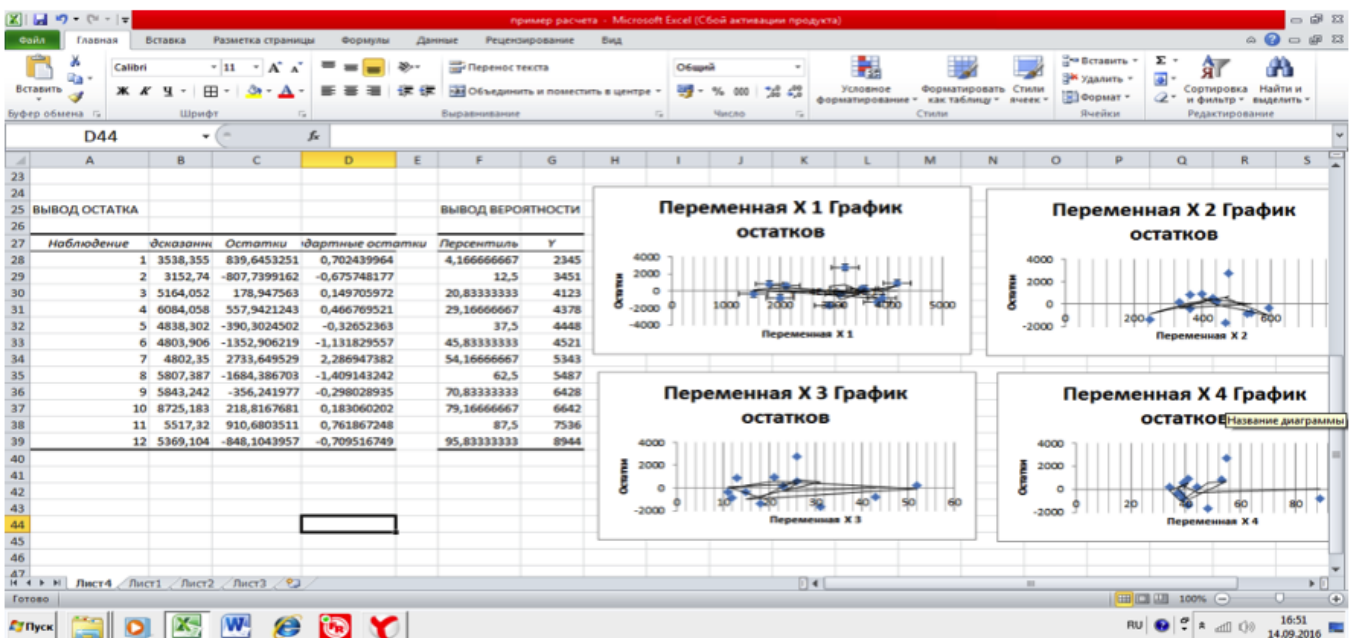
пример расчета - Microsoft Excel (Сбой активации продукта)

Файл Главная Вставка Разметка страницы Формулы Данные Рецензирование Вид

Вставить Calibri 11 Перенос текста Объединить и поместить в центре Общий Условное форматирование Форматировать как таблицу Стили ячеек Вставить Удалить Формат Сортировка и фильтр Найти и выделить

Буфер обмена Шрифт Выравнивание Число Стили Ячейки Редактирование

D44 $f_x$

| | A | B | C | D | E | F | G |
|---|---|---|---|---|---|---|---|
| 23 | | | | | | | |
| 24 | | | | | | | |
| 25 | ВЫВОД ОСТАТКА | | | | | ВЫВОД ВЕРОЯТНОСТИ | |
| 26 | | | | | | | |
| 27 | Наблюдение | дсказанн | Остатки | дартные остатки | | Персентиль | Y |
| 28 | 1 | 3538,355 | 839,6453251 | 0,702439964 | | 4,166666667 | 2345 |
| 29 | 2 | 3152,74 | -807,7399162 | -0,675748177 | | 12,5 | 3451 |
| 30 | 3 | 5164,052 | 178,947547 | 0,149705972 | | 20,83333333 | 4123 |
| 31 | 4 | 6084,058 | 557,9421243 | 0,466769521 | | 29,16666667 | 4378 |
| 32 | 5 | 4838,302 | -390,3024502 | -0,32652363 | | 37,5 | 4448 |
| 33 | 6 | 4803,906 | -1352,906219 | -1,131829557 | | 45,83333333 | 4521 |
| 34 | 7 | 4802,35 | 2733,649529 | 2,286947382 | | 54,16666667 | 5343 |
| 35 | 8 | 5807,387 | -1684,386703 | -1,409143242 | | 62,5 | 5487 |
| 36 | 9 | 5843,242 | -356,241977 | -0,298028935 | | 70,83333333 | 6428 |
| 37 | 10 | 8725,183 | 218,8167681 | 0,183060202 | | 79,16666667 | 6642 |
| 38 | 11 | 5517,32 | 910,6803511 | 0,761867248 | | 87,5 | 7536 |
| 39 | 12 | 5369,104 | -848,1043957 | -0,709516749 | | 95,83333333 | 8944 |

Переменная X 1 График остатков
4000 2000 0 -2000 -4000
Остатки
0 1000 2000 3000 4000 5000
Переменная X 1

Переменная X 2 График остатков
4000 2000 0 -2000
Остатки
0 200 400 600
Переменная X 2

Переменная X 3 График остатков
4000 2000 0 -2000
Остатки
0 10 20 30 40 50 60
Переменная X 3

Переменная X 4 График остатков
Название диаграммы
4000 2000 0 -2000
Остатки
0 20 40 60 80
Переменная X 4

Лист4 Лист1 Лист2 Лист3
Готово 100%
Пуск RU 16:51 14.09.2016